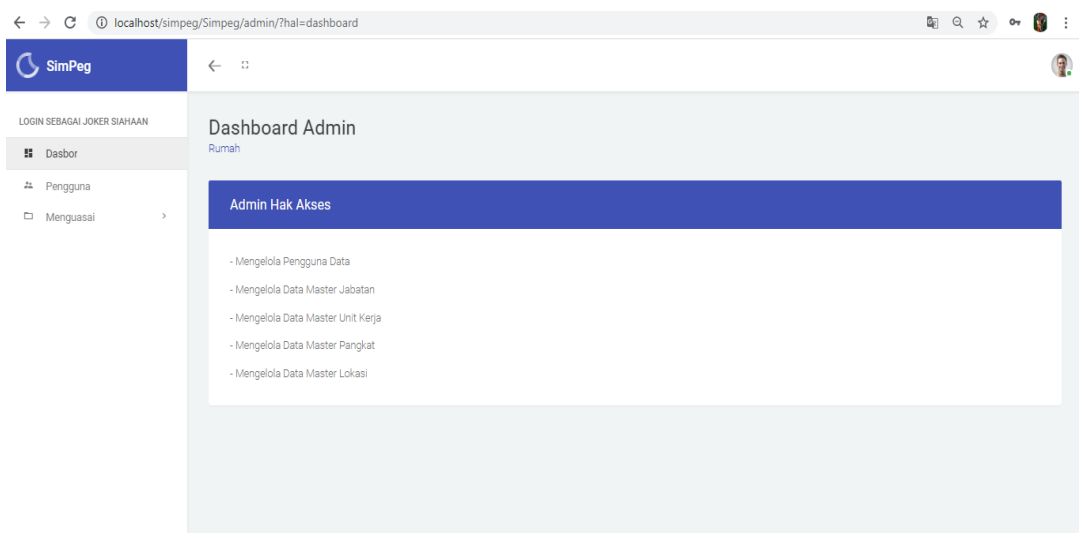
localhost/simpeg/Simpeg/admin/?hal=dashboard

SimPeg

LOGIN SEBAGAI JOKER SIAHAAN

Dasbor

Pengguna

Menguasai

Dashboard Admin

Rumah

Admin Hak Akses

- Mengelola Pengguna Data

- Mengelola Data Master Jabatan

- Mengelola Data Master Unit Kerja

- Mengelola Data Master Pangkat

- Mengelola Data Master Lokasi